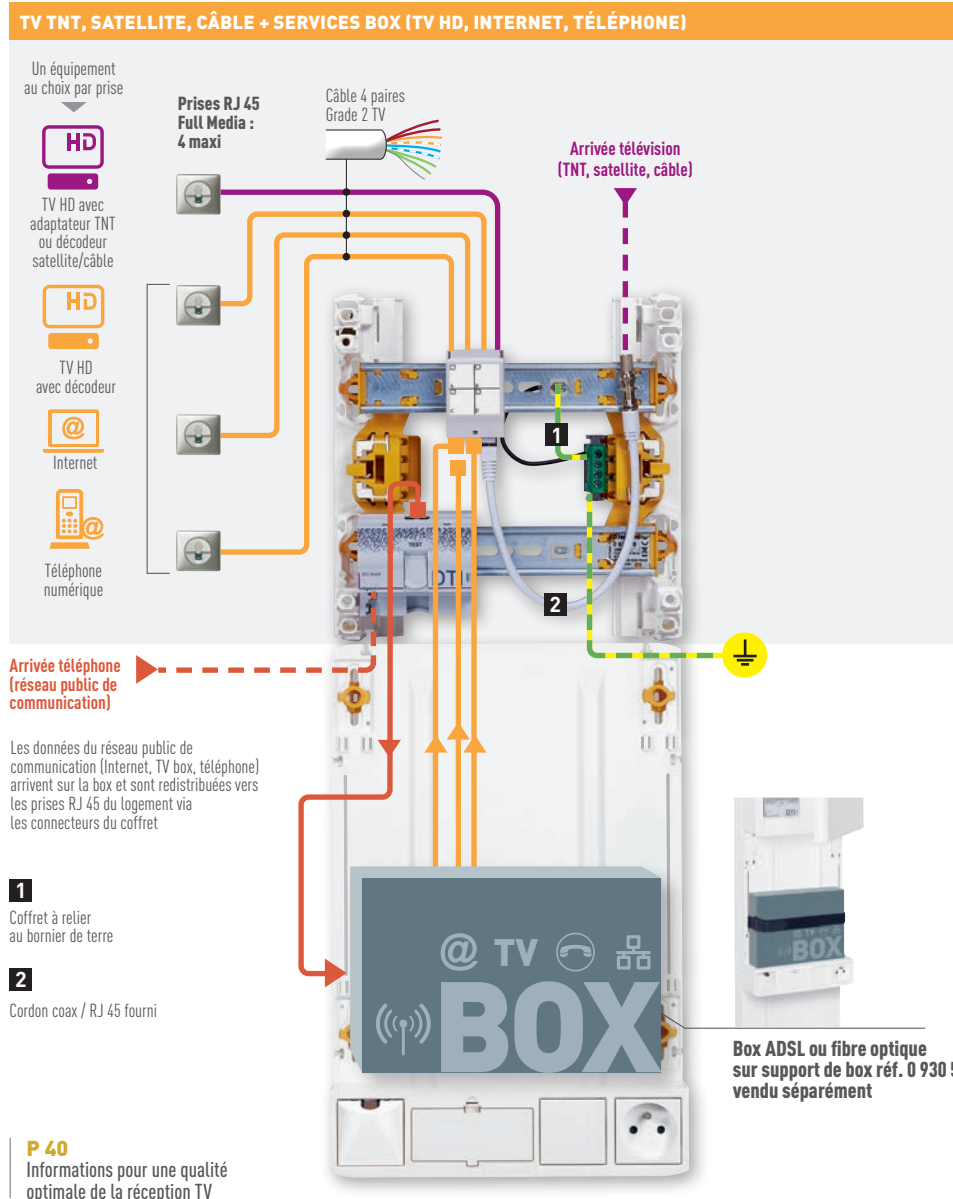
TV TNT, SATELLITE, CÂBLE + SERVICES BOX (TV HD, INTERNET, TÉLÉPHONE)

Un équipement au choix par prise

HD

TV HD avec adaptateur TNT ou décodeur satellite/câble

HD

TV HD avec décodeur

@

Internet

Téléphone numérique

Prises RJ 45 Full Media : 4 maxi

Câble 4 paires Grade 2 TV

Arrivée télévision (TNT, satellite, câble)

1

2

Arrivée téléphone (réseau public de communication)

Les données du réseau public de communication (Internet, TV box, téléphone) arrivent sur la box et sont redistribuées vers les prises RJ 45 du logement via les connecteurs du coffret

1

Coffret à relier au bornier de terre

2

Cordon coax / RJ 45 fourni

@ TV

BOX

BOX

Box ADSL ou fibre optique sur support de box réf. 0 930 5 vendu séparément

P 40

Informations pour une qualité optimale de la réception TV